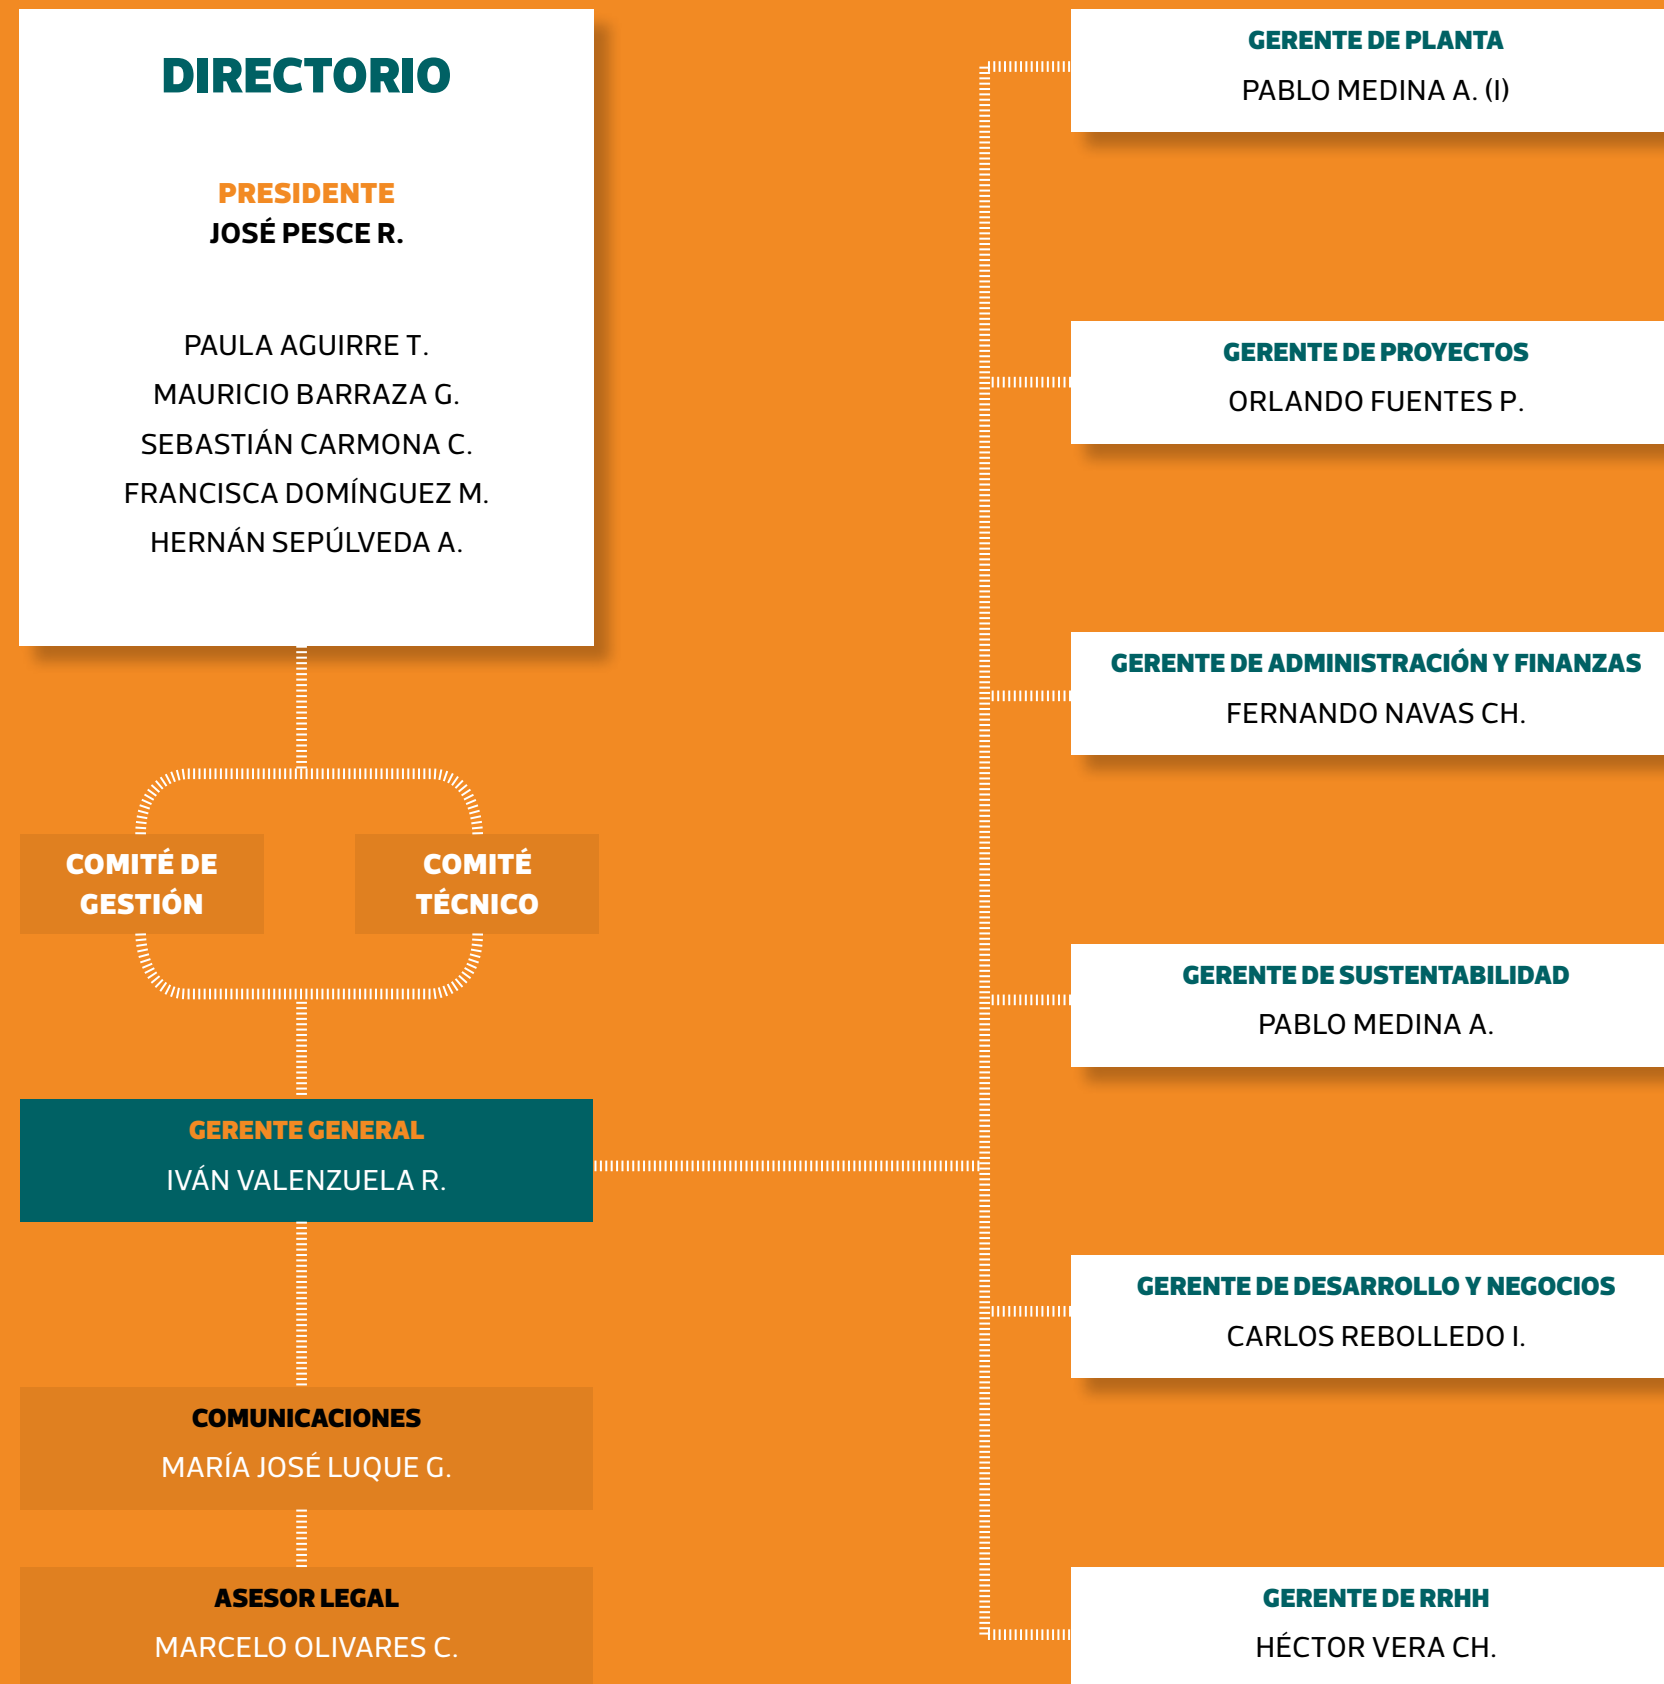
DIRECTORIO

PRESIDENTE
JOSÉ PESCE R.

PAULA AGUIRRE T.
MAURICIO BARRAZA G.
SEBASTIÁN CARMONA C.
FRANCISCA DOMÍNGUEZ M.
HERNÁN SEPÚLVEDA A.

COMITÉ DE GESTIÓN

COMITÉ TÉCNICO

GERENTE GENERAL
IVÁN VALENZUELA R.

COMUNICACIONES
MARÍA JOSÉ LUQUE G.

ASESOR LEGAL
MARCELO OLIVARES C.

GERENTE DE PLANTA
PABLO MEDINA A. (I)

GERENTE DE PROYECTOS
ORLANDO FUENTES P.

GERENTE DE ADMINISTRACIÓN Y FINANZAS
FERNANDO NAVAS CH.

GERENTE DE SUSTENTABILIDAD
PABLO MEDINA A.

GERENTE DE DESARROLLO Y NEGOCIOS
CARLOS REBOLLEDO I.

GERENTE DE RRHH
HÉCTOR VERA CH.